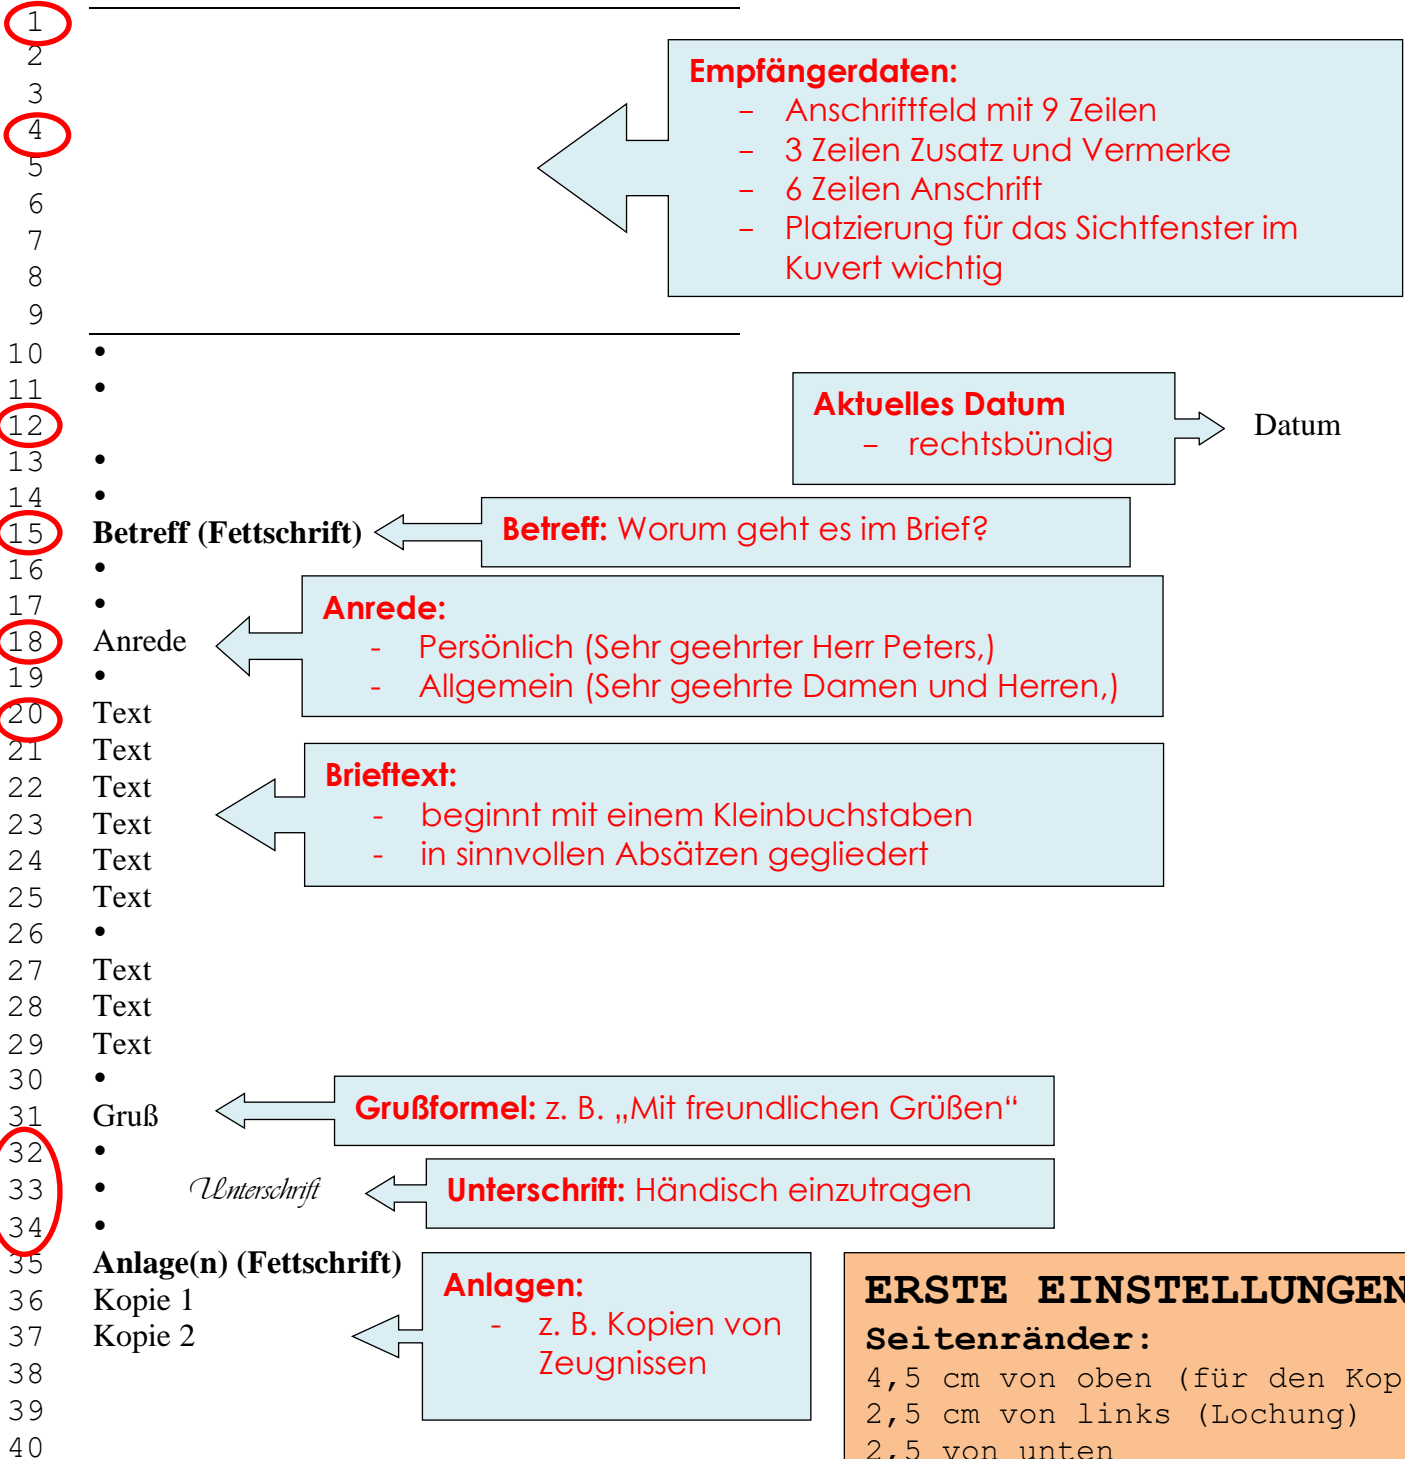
1
2
3
4
5
6
7
8
9

**Empfängerdaten:**
- Anschriftfeld mit 9 Zeilen
- 3 Zeilen Zusatz und Vermerke
- 6 Zeilen Anschrift
- Platzierung für das Sichtfenster im Kuvert wichtig

10 •
11 •
12
13 •
14 •

**Aktuelles Datum**
- rechtsbündig

Datum

15 Betreff (Fettschrift)

**Betreff:** Worum geht es im Brief?

16 •
17 •
18 Anrede

**Anrede:**
- Persönlich (Sehr geehrter Herr Peters,)
- Allgemein (Sehr geehrte Damen und Herren,)

19 •
20 Text
21 Text
22 Text
23 Text
24 Text
25 Text

**Brieftext:**
- beginnt mit einem Kleinbuchstaben
- in sinnvollen Absätzen gegliedert

26 •
27 Text
28 Text
29 Text
30 •
31 Gruß

**Grußformel:** z. B. „Mit freundlichen Grüßen"

32 •
33 • Unterschrift
34 •

**Unterschrift:** Händisch einzutragen

35 Anlage(n) (Fettschrift)
36 Kopie 1
37 Kopie 2
38
39
40

**Anlagen:**
- z. B. Kopien von Zeugnissen

**ERSTE EINSTELLUNGEN**
**Seitenränder:**
4,5 cm von oben (für den Kop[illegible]
2,5 cm von links (Lochung)
2,5 von unten